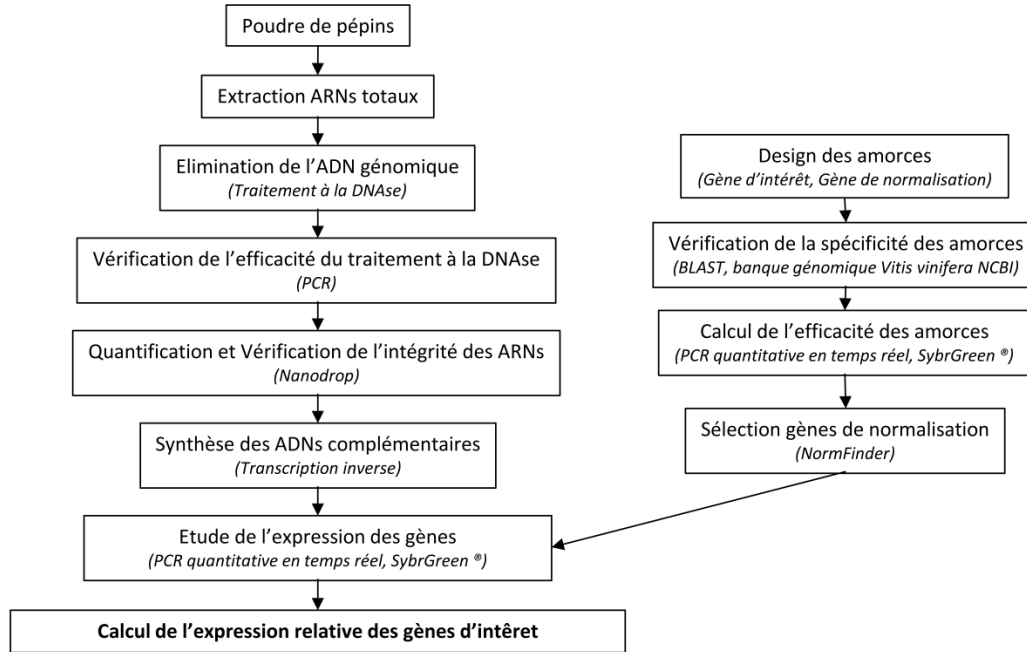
Poudre de pépins

Extraction ARNs totaux

Elimination de l'ADN génomique
(Traitement à la DNAse)

Vérification de l'efficacité du traitement à la DNAse
(PCR)

Quantification et Vérification de l'intégrité des ARNs
(Nanodrop)

Synthèse des ADNs complémentaires
(Transcription inverse)

Etude de l'expression des gènes
(PCR quantitative en temps réel, SybrGreen ®)

Calcul de l'expression relative des gènes d'intêret

Design des amorces
(Gène d'intérêt, Gène de normalisation)

Vérification de la spécificité des amorces
(BLAST, banque génomique Vitis vinifera NCBI)

Calcul de l'efficacité des amorces
(PCR quantitative en temps réel, SybrGreen ®)

Sélection gènes de normalisation
(NormFinder)